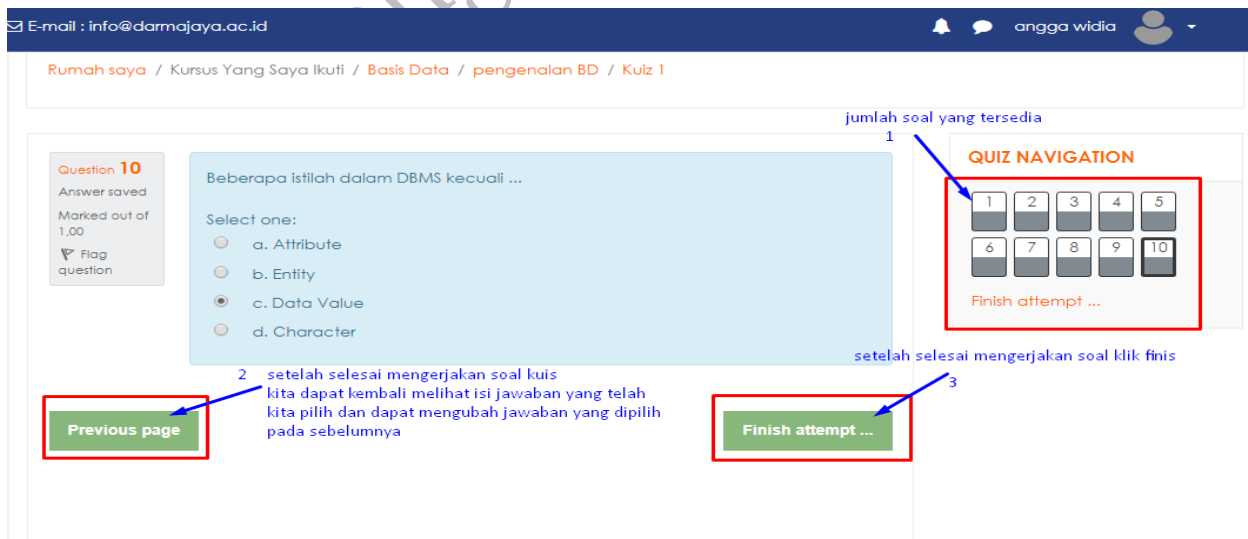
E-mail : info@darmajaya.ac.id

angga widia

Rumah saya / Kursus Yang Saya Ikuti / Basis Data / pengenalan BD / Kuiz 1

jumlah soal yang tersedia
1

Question 10
Answer saved
Marked out of 1,00
Flag question

Beberapa istilah dalam DBMS kecuali ...

Select one:
a. Attribute
b. Entity
c. Data Value
d. Character

QUIZ NAVIGATION

| 1 | 2 | 3 | 4 | 5 |
|---|---|---|---|---|
| 6 | 7 | 8 | 9 | 10 |

Finish attempt ...

2 setelah selesai mengerjakan soal kuis kita dapat kembali melihat isi jawaban yang telah kita pilih dan dapat mengubah jawaban yang dipilih pada sebelumnya

setelah selesai mengerjakan soal klik finis
3

Previous page

Finish attempt ...